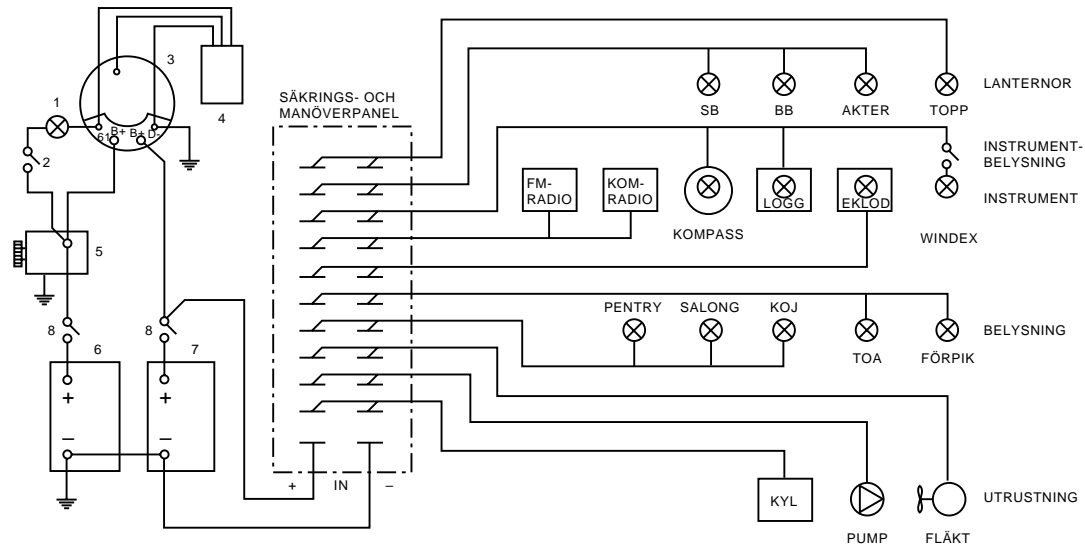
3
4
1
61 B+ B+ D-
2
5
8
6
8
7
+
–
+
–
SÄKRINGS- OCH MANÖVERPANEL
+
IN
–
SB
BB
AKTER
TOPP
LANTERNOR
INSTRUMENT-BELYSNING
INSTRUMENT
FM-RADIO
KOM-RADIO
KOMPASS
LOGG
EKLOD
WINDEX
PENTRY
SALONG
KOJ
TOA
FÖRPIK
BELYSNING
KYL
PUMP
FLÄKT
UTRUSTNING